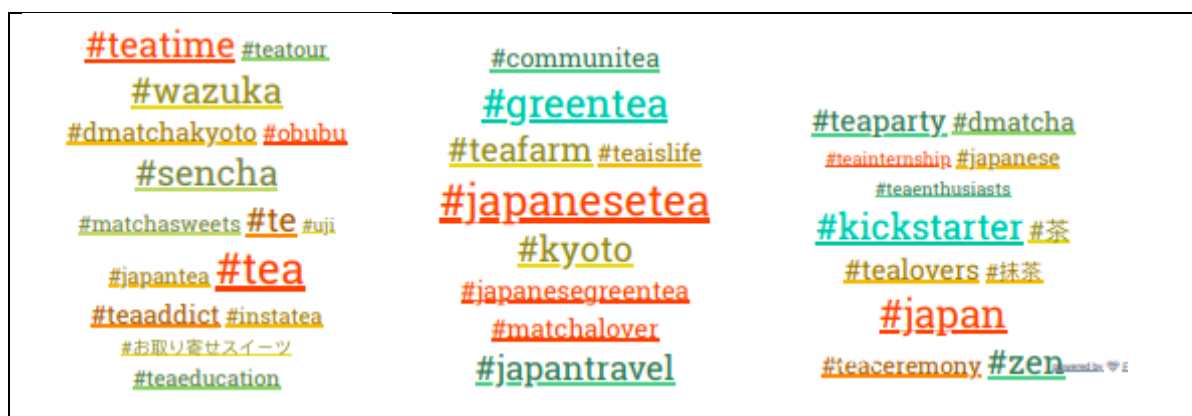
#teatime #teatour
#wazuka
#dmatchakyoto #obubu
#sencha
#matchasweets #te #uji
#japantea #tea
#teaaddict #instatea
#お取り寄せスイーツ
#teaeducation

#communitea
#greentea
#teafarm #teaislife
#japanesetea
#kyoto
#japanesegreentea
#matchalover
#japantravel

#teaparty #dmatcha
#teainternship #japanese
#teaenthusiasts
#kickstarter #茶
#tealovers #抹茶
#japan
#teaceremony #zen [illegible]